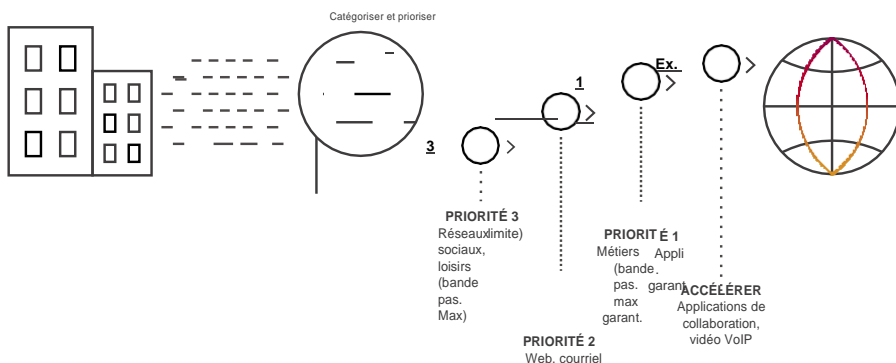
Catégoriser et prioriser

1

Ex.

3

PRIORITÉ 3
Réseaux sociaux, loisirs (bande pas. Max limite)

PRIORITÉ 1
Métiers Appli. (bande pas. max garant. garant.)

ACCÉLÉRER
Applications de collaboration, vidéo VoIP

PRIORITÉ 2
Web, courriel